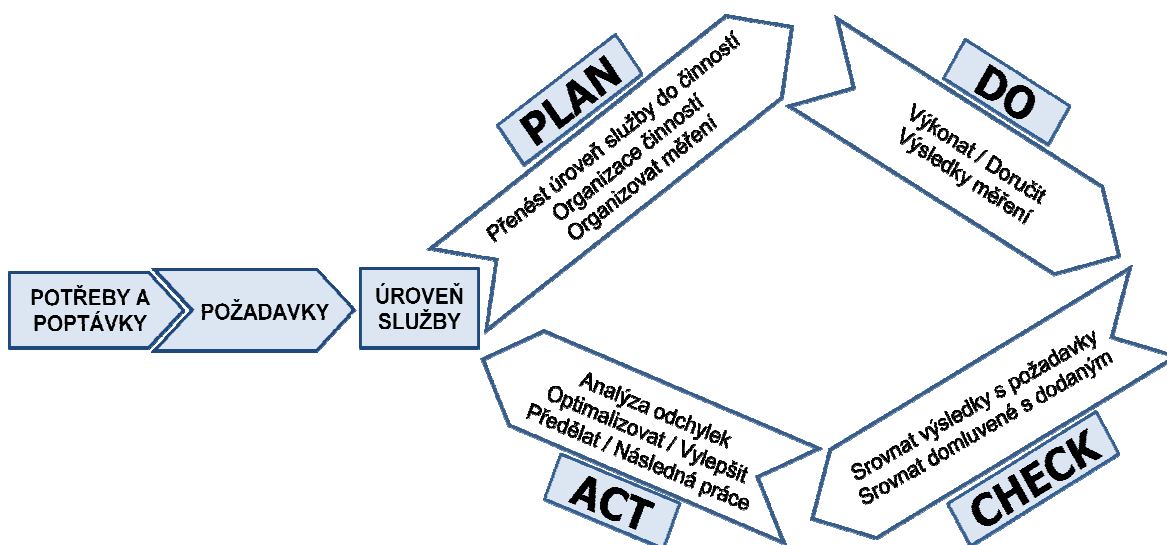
POTŘEBY A POPTÁVKY

POŽADAVKY

ÚROVEŇ SLUŽBY

PLAN

Přenést úroveň služby do činností
Organizace činností
Organizovat měření

DO

Výkonat / Doručit
Výsledky měření

CHECK

Srovnat výsledky s požadavky
Srovnat domluvené s dodaným

ACT

Analýza odchylek
Optimalizovat / Vylepšit
Předělat / Následná práce